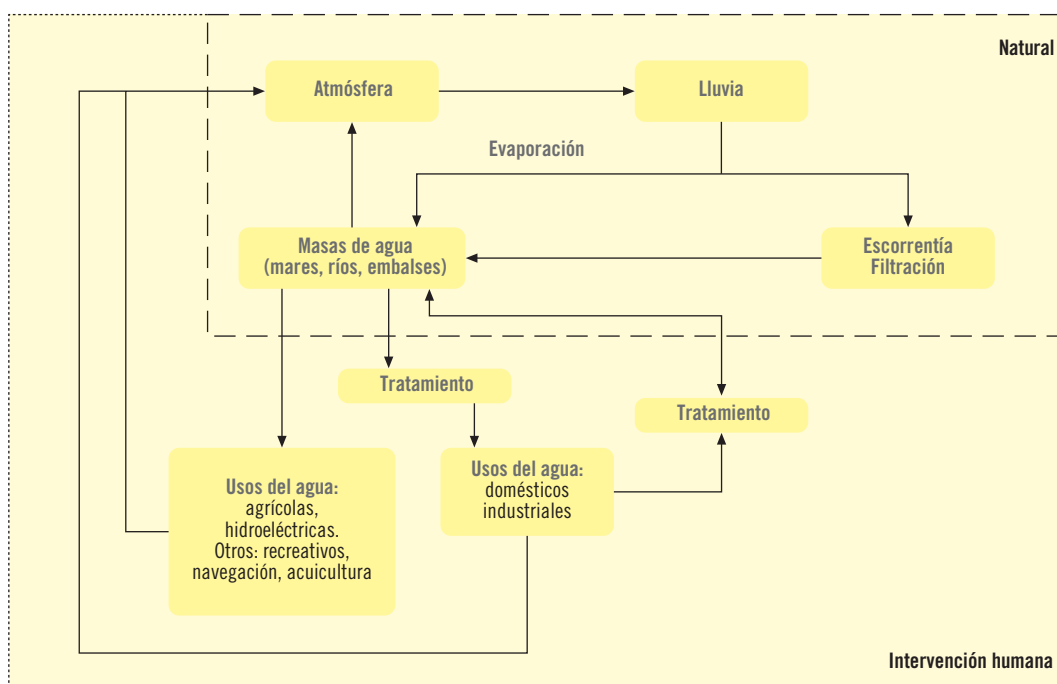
Natural

Atmósfera

Lluvia

Evaporación

Masas de agua (mares, ríos, embalses)

Escorrentía Filtración

Tratamiento

Tratamiento

Usos del agua: agrícolas, hidroeléctricas. Otros: recreativos, navegación, acuicultura

Usos del agua: domésticos industriales

Intervención humana